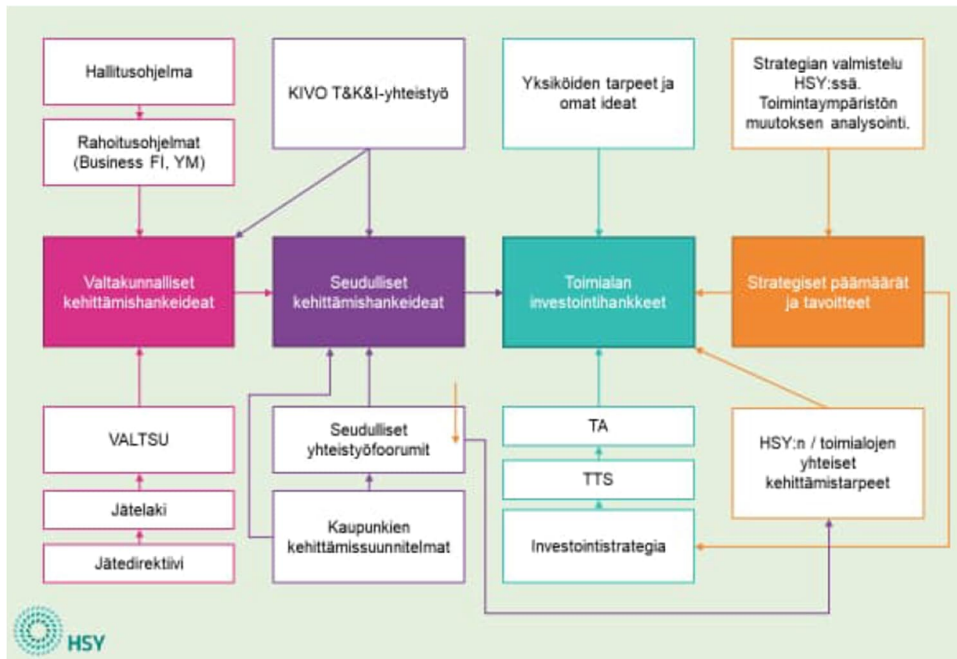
Hallitusohjelma

Rahoitusohjelmat (Business FI, YM)

KIVO T&K&I-yhteistyö

Yksiköiden tarpeet ja omat ideat

Strategian valmistelu HSY:ssä. Toimintaympäristön muutoksen analysointi.

Valtakunnalliset kehittämishankeideat

Seudulliset kehittämishankeideat

Toimialan investointihankkeet

Strategiset päämäärät ja tavoitteet

VALTSU

Jätelaki

Jätedirektiivi

Seudulliset yhteistyöfoorumit

Kaupunkien kehittämissuunnitelmat

TA

TTS

Investointistrategia

HSY:n / toimialojen yhteiset kehittämistarpeet

HSY